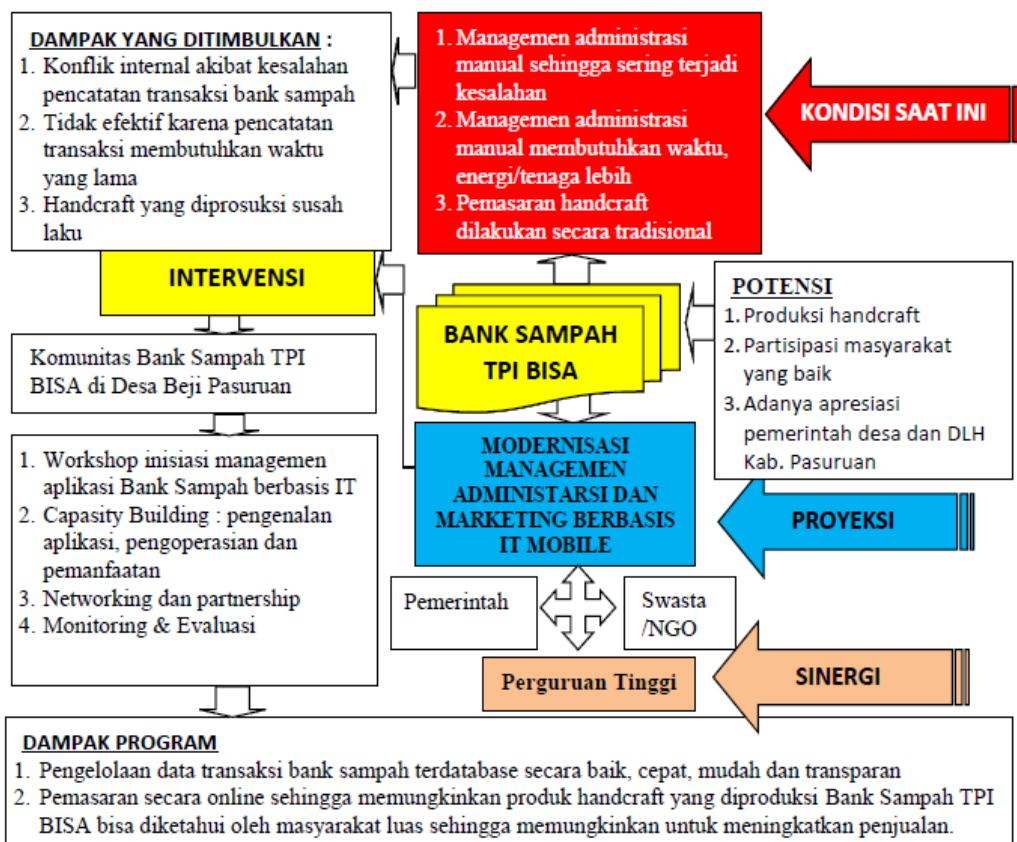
DAMPAK YANG DITIMBULKAN :
1. Konflik internal akibat kesalahan pencatatan transaksi bank sampah
2. Tidak efektif karena pencatatan transaksi membutuhkan waktu yang lama
3. Handcraft yang diprosuksi susah laku

1. Managemen administrasi manual sehingga sering terjadi kesalahan
2. Managemen administrasi manual membutuhkan waktu, energi/tenaga lebih
3. Pemasaran handcraft dilakukan secara tradisional

KONDISI SAAT INI

INTERVENSI

BANK SAMPAH TPI BISA

POTENSI
1. Produksi handcraft
2. Partisipasi masyarakat yang baik
3. Adanya apresiasi pemerintah desa dan DLH Kab. Pasuruan

Komunitas Bank Sampah TPI BISA di Desa Beji Pasuruan

1. Workshop inisiasi managemen aplikasi Bank Sampah berbasis IT
2. Capasity Building : pengenalan aplikasi, pengoperasian dan pemanfaatan
3. Networking dan partnership
4. Monitoring & Evaluasi

MODERNISASI MANAGEMEN ADMINISTARSI DAN MARKETING BERBASIS IT MOBILE

PROYEKSI

Pemerintah

Swasta /NGO

Perguruan Tinggi

SINERGI

DAMPAK PROGRAM
1. Pengelolaan data transaksi bank sampah terdatabase secara baik, cepat, mudah dan transparan
2. Pemasaran secara online sehingga memungkinkan produk handcraft yang diproduksi Bank Sampah TPI BISA bisa diketahui oleh masyarakat luas sehingga memungkinkan untuk meningkatkan penjualan.